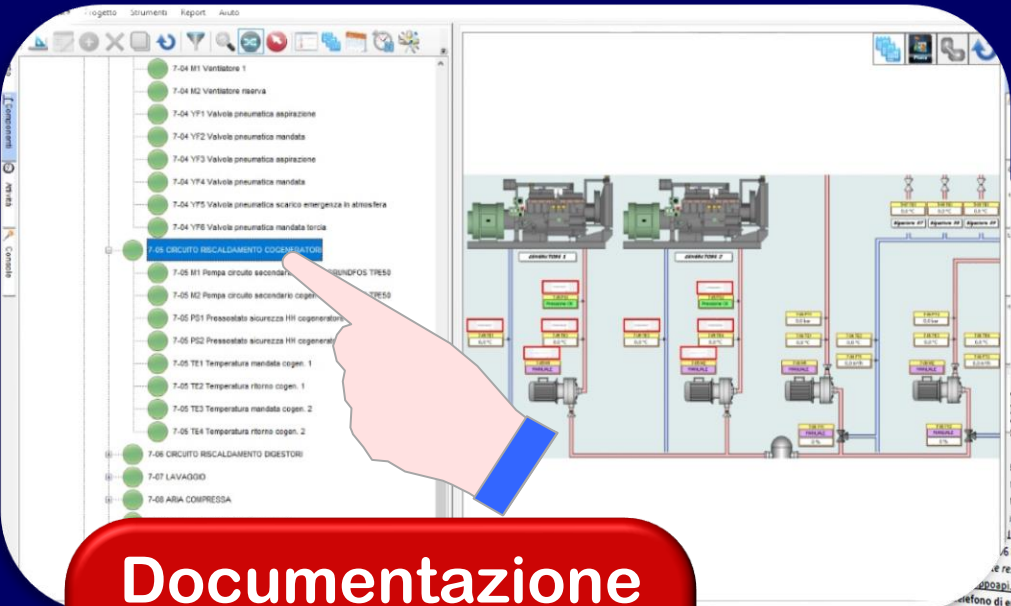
Progetto Strumenti Report Aiuto

Componenti
Attività
Contatti

7-04 M1 Ventilatore 1
7-04 M2 Ventilatore riserva
7-04 YF1 Valvola pneumatica aspirazione
7-04 YF2 Valvola pneumatica mandata
7-04 YF3 Valvola pneumatica aspirazione
7-04 YF4 Valvola pneumatica mandata
7-04 YF5 Valvola pneumatica scarico emergenza in atmosfera
7-04 YF6 Valvola pneumatica mandata torcia
7-05 CIRCUITO RISCALDAMENTO COGENERATORI
7-05 M1 Pompa circuito secondario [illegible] GRUNDFOS TPE50
7-05 M2 Pompa circuito secondario cogen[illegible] TPE50
7-05 PS1 Pressostato sicurezza HH cogenerator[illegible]
7-05 PS2 Pressostato sicurezza HH cogenerator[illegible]
7-05 TE1 Temperatura mandata cogen. 1
7-05 TE2 Temperatura ritorno cogen. 1
7-05 TE3 Temperatura mandata cogen. 2
7-05 TE4 Temperatura ritorno cogen. 2
7-06 CIRCUITO RISCALDAMENTO DIGESTORI
7-07 LAVAGGIO
7-08 ARIA COMPRESSA

Documentazione